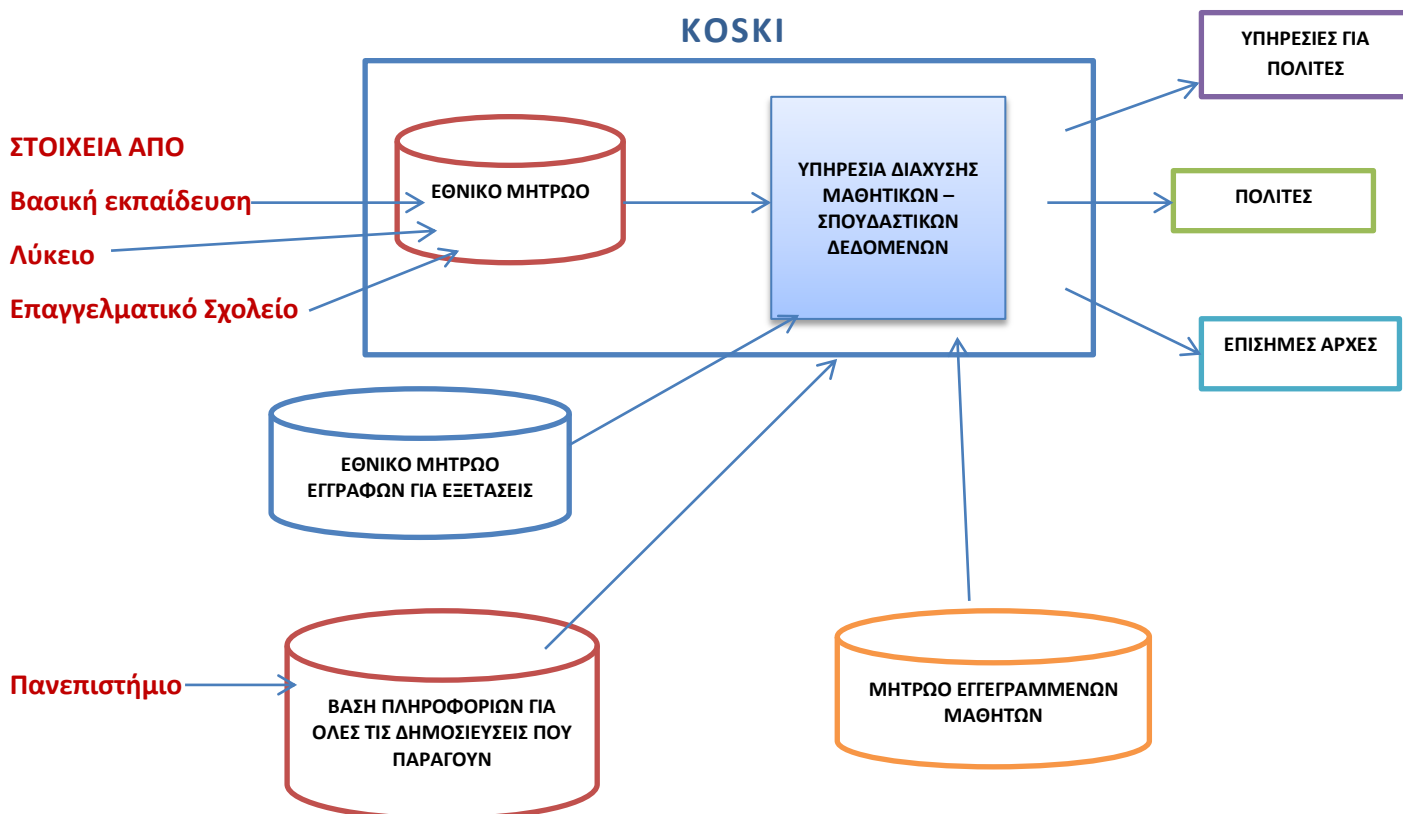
KOSKI

ΣΤΟΙΧΕΙΑ ΑΠΟ

Βασική εκπαίδευση

Λύκειο

Επαγγελματικό Σχολείο

ΕΘΝΙΚΟ ΜΗΤΡΩΟ

ΥΠΗΡΕΣΙΑ ΔΙΑΧΥΣΗΣ ΜΑΘΗΤΙΚΩΝ – ΣΠΟΥΔΑΣΤΙΚΩΝ ΔΕΔΟΜΕΝΩΝ

ΥΠΗΡΕΣΙΕΣ ΓΙΑ ΠΟΛΙΤΕΣ

ΠΟΛΙΤΕΣ

ΕΠΙΣΗΜΕΣ ΑΡΧΕΣ

ΕΘΝΙΚΟ ΜΗΤΡΩΟ ΕΓΓΡΑΦΩΝ ΓΙΑ ΕΞΕΤΑΣΕΙΣ

Πανεπιστήμιο

ΒΑΣΗ ΠΛΗΡΟΦΟΡΙΩΝ ΓΙΑ ΟΛΕΣ ΤΙΣ ΔΗΜΟΣΙΕΥΣΕΙΣ ΠΟΥ ΠΑΡΑΓΟΥΝ

ΜΗΤΡΩΟ ΕΓΓΕΓΡΑΜΜΕΝΩΝ ΜΑΘΗΤΩΝ